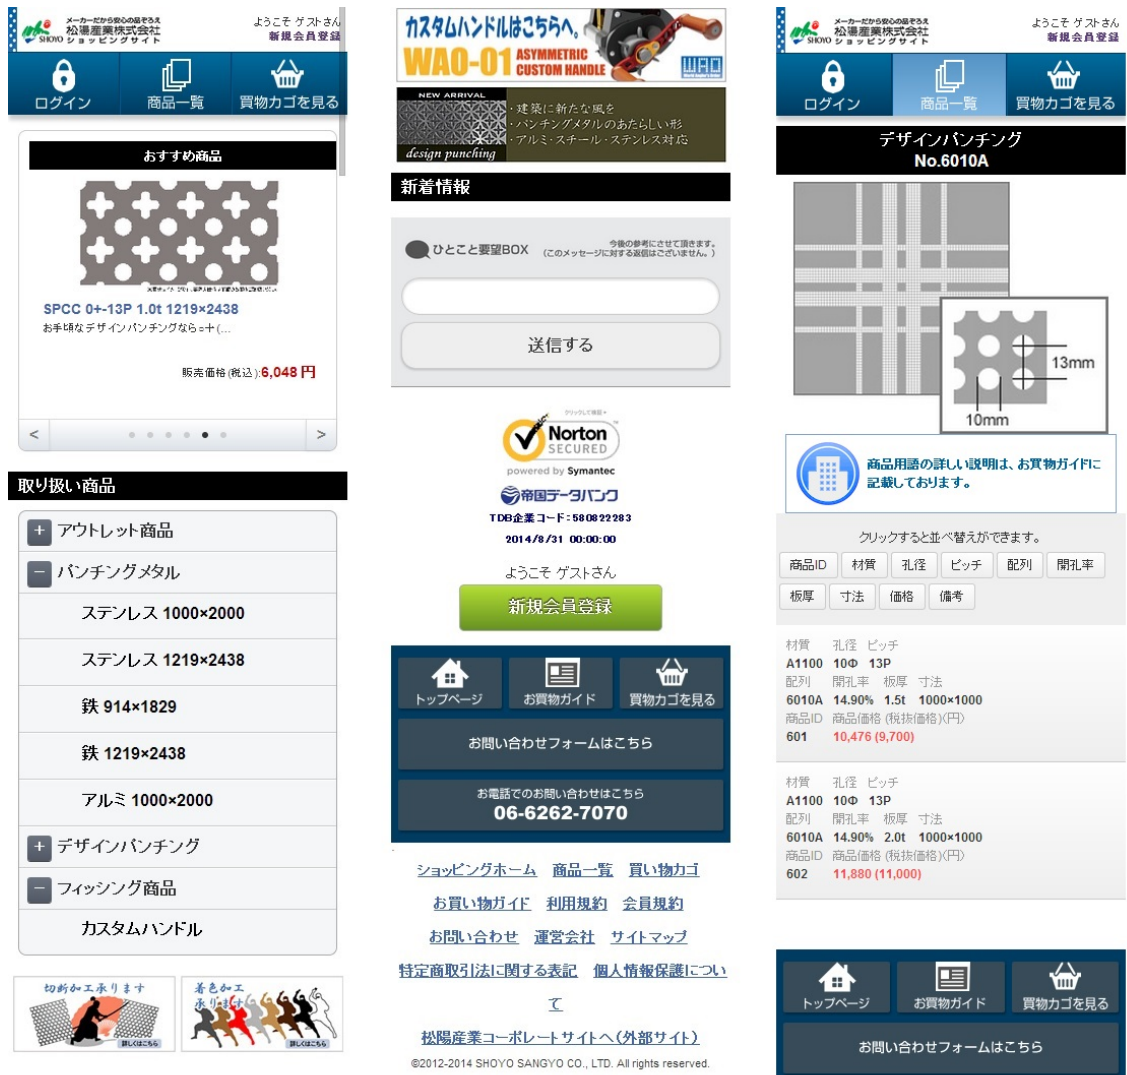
メーカーだから安心の品ぞろえ
松陽産業株式会社
SHOYO ショッピングサイト
ようこそ ゲストさん
新規会員登録

ログイン
商品一覧
買物カゴを見る

おすすめ商品

SPCC 0+-13P 1.0t 1219×2438
お手頃なデザインパンチングなら○+(...

販売価格(税込):6,048 円

<
>

取り扱い商品

+ アウトレット商品
− パンチングメタル
ステンレス 1000×2000
ステンレス 1219×2438
鉄 914×1829
鉄 1219×2438
アルミ 1000×2000
+ デザインパンチング
− フィッシング商品
カスタムハンドル

切断加工承ります
詳しくはこちら
着色加工承ります
詳しくはこちら

カスタムハンドルはこちらへ。
WAO-01 ASYMMETRIC CUSTOM HANDLE
WAO

NEW ARRIVAL
・建築に新たな風を
・パンチングメタルのあたらしい形
・アルミ・スチール・ステンレス対応
design punching

新着情報

ひとこと要望BOX
今後の参考にさせて頂きます。
(このメッセージに対する返信はございません。)

送信する

クリックして検証
Norton SECURED
powered by Symantec

帝国データバンク
TDB企業コード:580822283
2014/8/31 00:00:00

ようこそ ゲストさん
新規会員登録

トップページ
お買物ガイド
買物カゴを見る
お問い合わせフォームはこちら
お電話でのお問い合わせはこちら
06-6262-7070

ショッピングホーム 商品一覧 買い物カゴ
お買い物ガイド 利用規約 会員規約
お問い合わせ 運営会社 サイトマップ
特定商取引法に関する表記 個人情報保護について
松陽産業コーポレートサイトへ(外部サイト)
©2012-2014 SHOYO SANGYO CO., LTD. All rights reserved.

メーカーだから安心の品ぞろえ
松陽産業株式会社
SHOYO ショッピングサイト
ようこそ ゲストさん
新規会員登録

ログイン
商品一覧
買物カゴを見る

デザインパンチング
No.6010A

13mm
10mm

商品用語の詳しい説明は、お買物ガイドに記載しております。

クリックすると並べ替えができます。
商品ID 材質 孔径 ピッチ 配列 開孔率
板厚 寸法 価格 備考

材質 孔径 ピッチ
A1100 10Φ 13P
配列 開孔率 板厚 寸法
6010A 14.90% 1.5t 1000×1000
商品ID 商品価格 (税抜価格)(円)
601 10,476 (9,700)

材質 孔径 ピッチ
A1100 10Φ 13P
配列 開孔率 板厚 寸法
6010A 14.90% 2.0t 1000×1000
商品ID 商品価格 (税抜価格)(円)
602 11,880 (11,000)

トップページ
お買物ガイド
買物カゴを見る
お問い合わせフォームはこちら